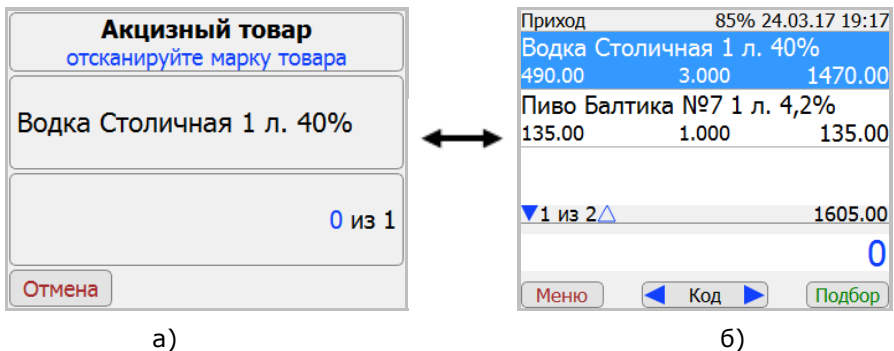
Акцизный товар
отсканируйте марку товара

Водка Столичная 1 л. 40%

0 из 1

Отмена

а)

Приход 85% 24.03.17 19:17

Водка Столичная 1 л. 40%
490.00 3.000 1470.00

Пиво Балтика №7 1 л. 4,2%
135.00 1.000 135.00

▼1 из 2△ 1605.00

0

Меню ◀ Код ▶ Подбор

б)